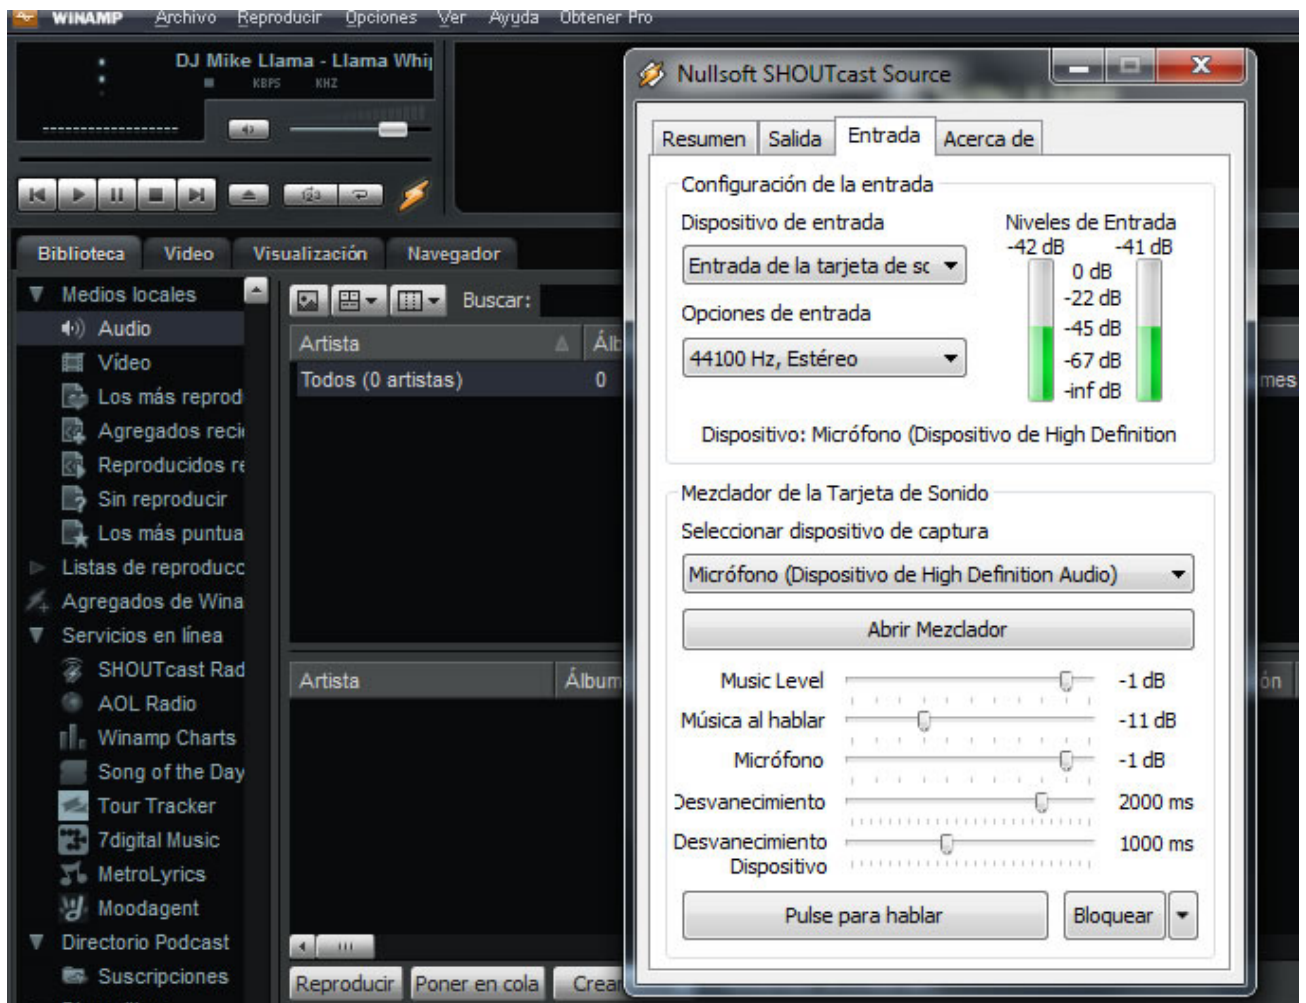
WINAMP Archivo Reproducir Opciones Ver Ayuda Obtener Pro

DJ Mike Llama - Llama Whi
KBPS KHZ

Biblioteca Video Visualización Navegador

Medios locales
Audio
Video
Los más reprod
Agregados reci
Reproducidos re
Sin reproducir
Los más puntua
Listas de reproducc
Agregados de Wina
Servicios en línea
SHOUTcast Rad
AOL Radio
Winamp Charts
Song of the Day
Tour Tracker
7digital Music
MetroLyrics
Moodagent
Directorio Podcast
Suscripciones

Buscar:

| Artista | Álb |
|---|---|
| Todos (0 artistas) | 0 |

mes

| Artista | Álbum |
|---|---|

ón

Reproducir Poner en cola Crea

Nullsoft SHOUTcast Source

Resumen Salida Entrada Acerca de

Configuración de la entrada
Dispositivo de entrada
Entrada de la tarjeta de sc
Opciones de entrada
44100 Hz, Estéreo
Niveles de Entrada
-42 dB -41 dB
0 dB
-22 dB
-45 dB
-67 dB
-inf dB
Dispositivo: Micrófono (Dispositivo de High Definition

Mezclador de la Tarjeta de Sonido
Seleccionar dispositivo de captura
Micrófono (Dispositivo de High Definition Audio)
Abrir Mezclador
Music Level -1 dB
Música al hablar -11 dB
Micrófono -1 dB
Desvanecimiento 2000 ms
Desvanecimiento Dispositivo 1000 ms
Pulse para hablar
Bloquear